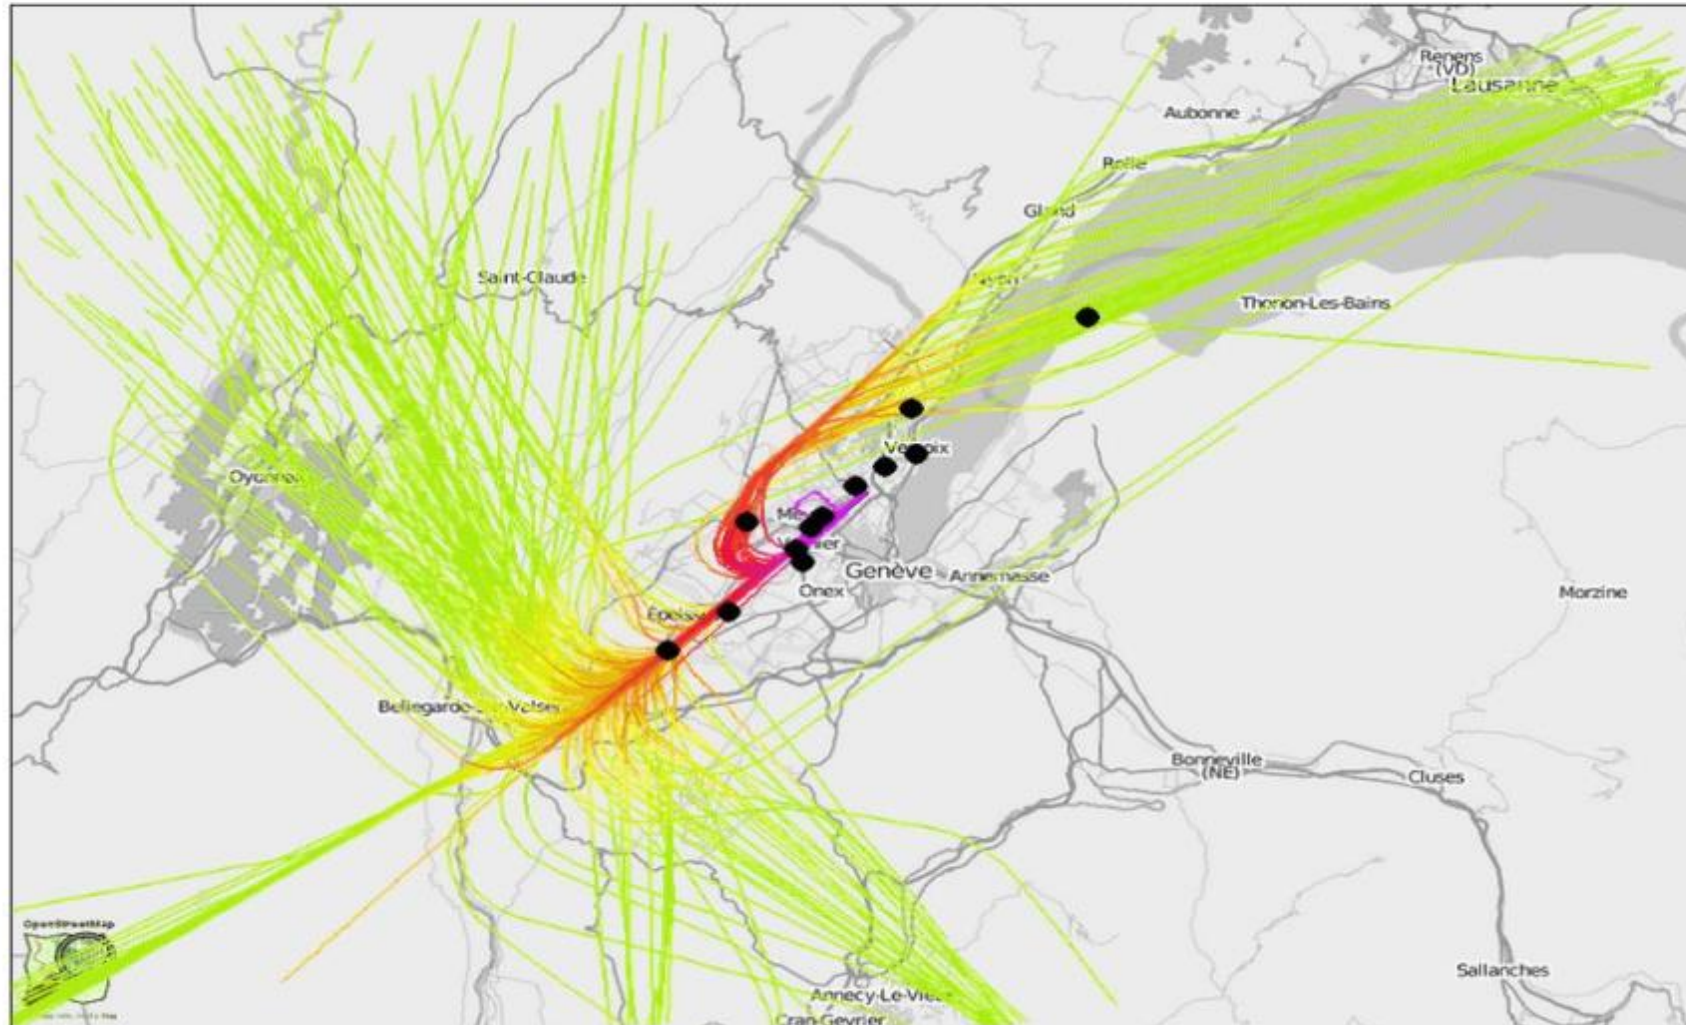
Renens (VD)
Lausanne
Aubonne
Rolle
Gland
Saint-Claude
Nyon
Thonon-Les-Bains
Versoix
Oyonnax
Meyrin
Vernier
Genève
Annemasse
Onex
Morzine
Epeisses
Bellegarde-sur-Valserine
Bonneville (NE)
Cluses
Sallanches
Annecy-Le-Vieux
Cran-Gevrier
OpenStreetMap